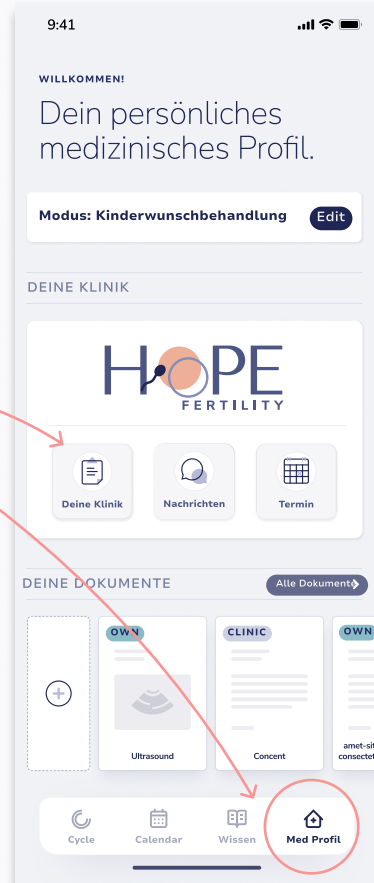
9:41

WILLKOMMEN!

Dein persönliches medizinisches Profil.

Modus: Kinderwunschbehandlung Edit

DEINE KLINIK

HOPE FERTILITY

Deine Klinik

Nachrichten

Termin

DEINE DOKUMENTE

Alle Dokument

OWN

Ultrasound

CLINIC

Concent

OWN

amet-sit consectet

Cycle

Calendar

Wissen

Med Profil